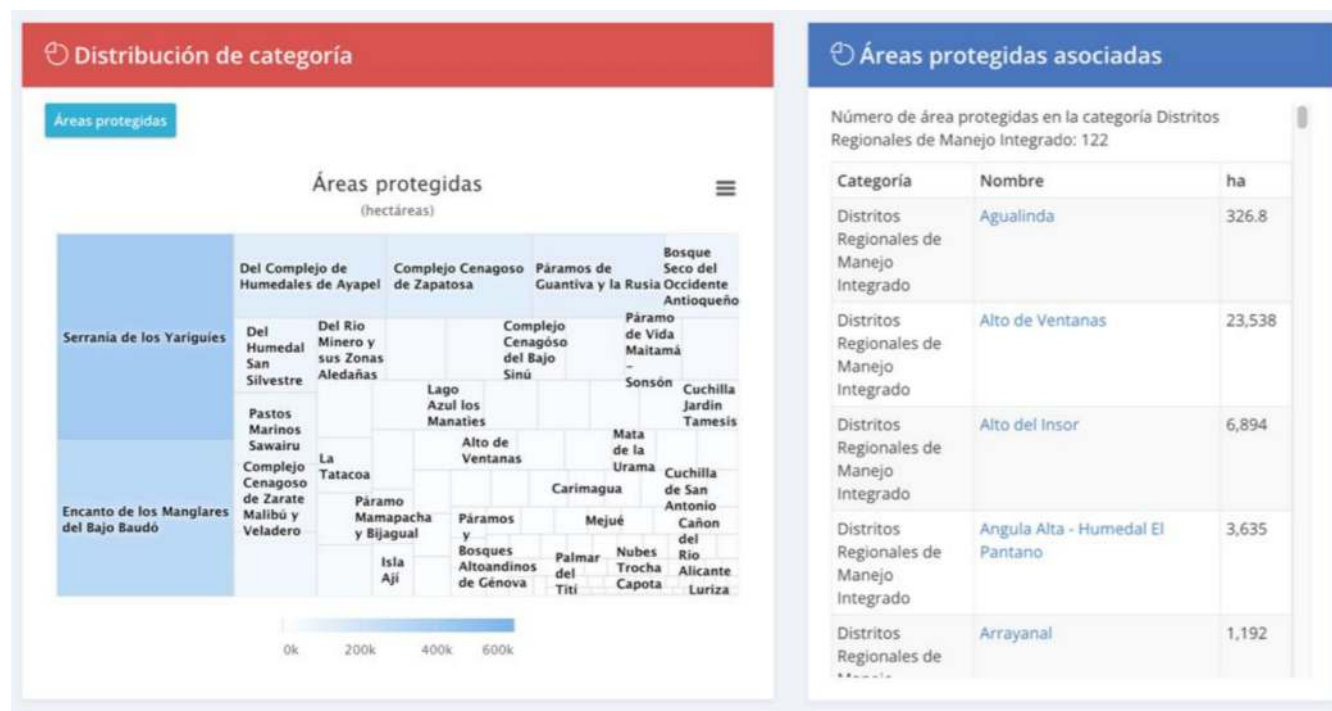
Distribución de categoría

Áreas protegidas

Áreas protegidas
(hectáreas)

Serrania de los Yariguies

Encanto de los Manglares del Bajo Baudó

Del Complejo de Humedales de Ayapel

Complejo Cenagoso de Zapatosa

Páramos de Guantiva y la Rusia

Bosque Seco del Occidente Antioqueño

Del Humedal San Silvestre

Del Rio Minero y sus Zonas Aledañas

Complejo Cenagóso del Bajo Sinú

Páramo de Vida Maitamá - Sonsón

Lago Azul los Manaties

Cuchilla Jardin Tamesis

Pastos Marinos Sawairu

Alto de Ventanas

Mata de la Urama

La Tatacoa

Complejo Cenagoso de Zarate Malibú y Veladero

Carimagua

Cuchilla de San Antonio

Páramo Mamapacha y Bijagual

Páramos y

Mejué

Cañon del Rio Alicante

Bosques Altoandinos de Génova

Isla Ají

Palmar del Titi

Nubes Trocha Capota

Luriza

0k 200k 400k 600k

Áreas protegidas asociadas

Número de área protegidas en la categoría Distritos Regionales de Manejo Integrado: 122

| Categoría | Nombre | ha |
|---|---|---|
| Distritos Regionales de Manejo Integrado | Agualinda | 326.8 |
| Distritos Regionales de Manejo Integrado | Alto de Ventanas | 23,538 |
| Distritos Regionales de Manejo Integrado | Alto del Insor | 6,894 |
| Distritos Regionales de Manejo Integrado | Angula Alta - Humedal El Pantano | 3,635 |
| Distritos Regionales de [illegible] | Arrayanal | 1,192 |